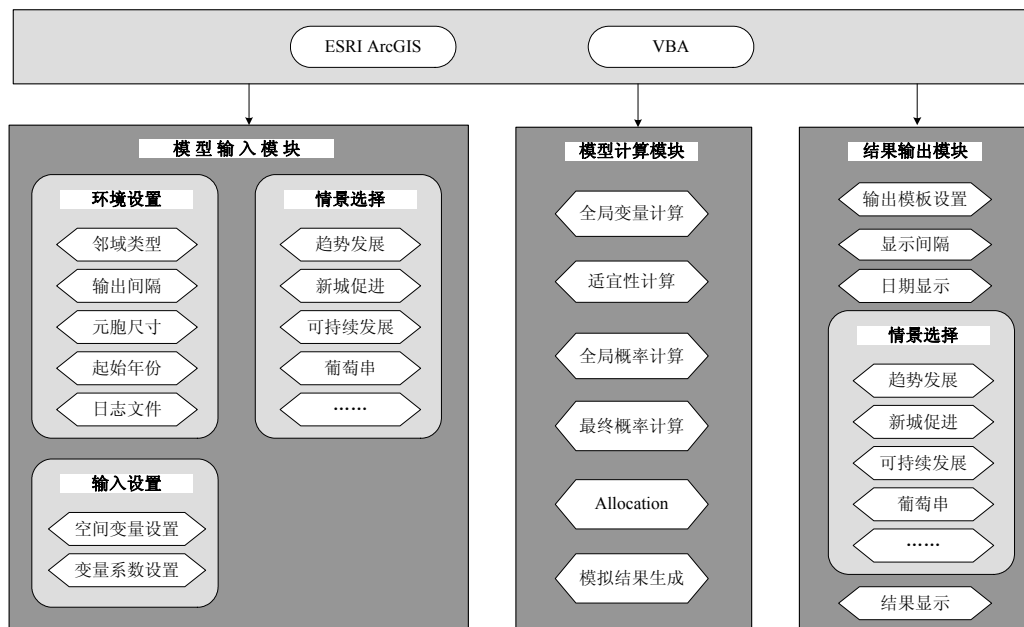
ESRI ArcGIS

VBA

模型输入模块

环境设置

邻域类型

输出间隔

元胞尺寸

起始年份

日志文件

情景选择

趋势发展

新城促进

可持续发展

葡萄串

……

输入设置

空间变量设置

变量系数设置

模型计算模块

全局变量计算

适宜性计算

全局概率计算

最终概率计算

Allocation

模拟结果生成

结果输出模块

输出模板设置

显示间隔

日期显示

情景选择

趋势发展

新城促进

可持续发展

葡萄串

……

结果显示